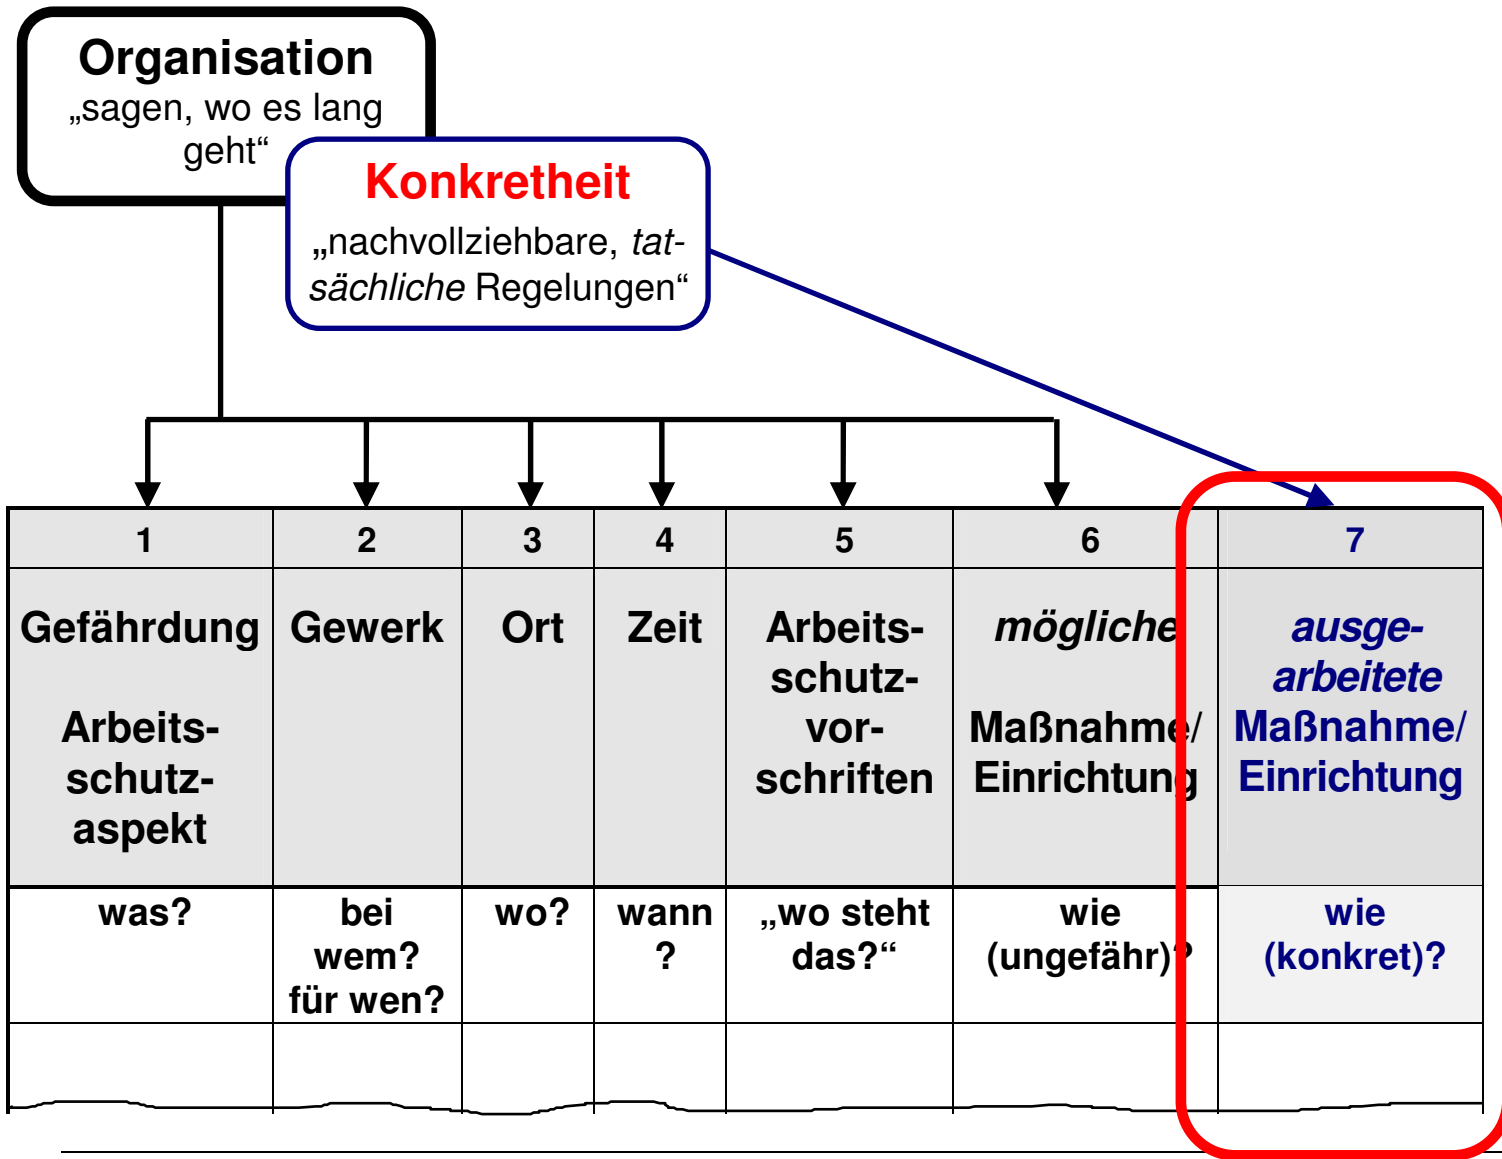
Organisation
„sagen, wo es lang geht“

Konkretheit
„nachvollziehbare, tatsächliche Regelungen“

| 1 | 2 | 3 | 4 | 5 | 6 | 7 |
|---|---|---|---|---|---|---|
| Gefährdung<br><br>Arbeitsschutzaspekt | Gewerk | Ort | Zeit | Arbeitsschutzvorschriften | mögliche<br><br>Maßnahme/ Einrichtung | ausgearbeitete Maßnahme/ Einrichtung |
| was? | bei wem? für wen? | wo? | wann ? | „wo steht das?“ | wie (ungefähr)? | wie (konkret)? |
| | | | | | | |